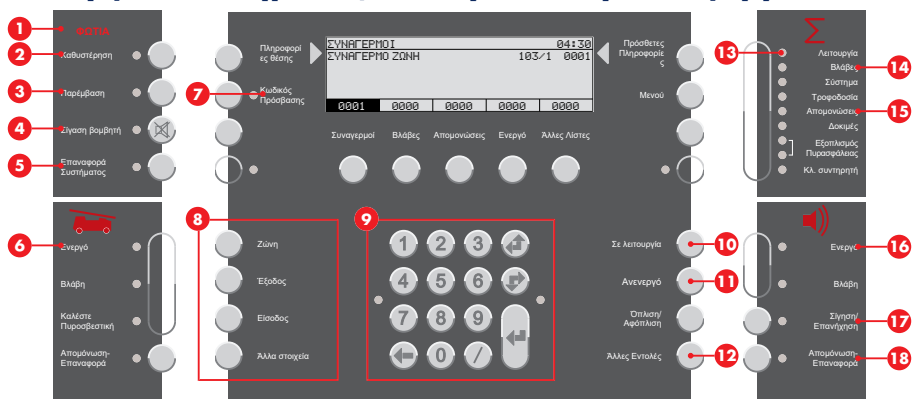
1 ΦΩΤΙΑ
2 Καθυστέρηση
3 Παρέμβαση
4 Σίγαση βομβητή
5 Επαναφορά Συστήματος

Πληροφορί ες θέσης
7 Κωδικός Πρόσβασης

ΣΥΝΑΓΕΡΜΟΙ 04:30
ΣΥΝΑΓΕΡΜΟ ΖΩΝΗ 103/1 0001
0001 0000 0000 0000 0000

Συναγερμοί Βλάβες Απομονώσεις Ενεργό Άλλες Λίστες

Πρόσθετες Πληροφορίε ς
Μενού

Σ
13
Λειτουργία
Βλάβη 14
Σύστημα
Τροφοδοσία
Απομονώσεις 15
Δοκιμές
Εξοπλισμός Πυρασφάλειας
Κλ. συντηρητή

6 Ενεργό
Βλάβη
Καλέστε Πυροσβεστική
Απομόνωση-Επαναφορά

8
Ζώνη
Έξοδος
Είσοδος
Άλλα στοιχεία

9
1 2 3
4 5 6
7 8 9
0 /

Σε λειτουργία 10
Ανενεργό 11
Όπλιση/ Αφόπλιση
Άλλες Εντολές 12

Ενεργό 16
Βλάβη
Σίγηση/ Επανήχηση 17
Απομόνωση-Επαναφορά 18